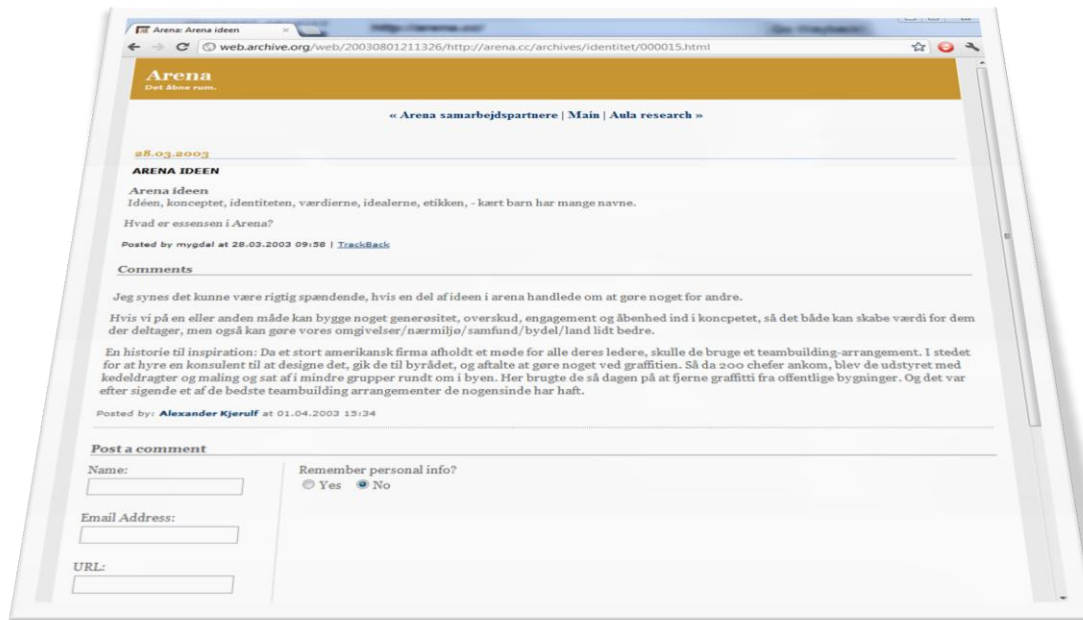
Arena: Arena ideen

web.archive.org/web/20030801211326/http://arena.cc/archives/identitet/000015.html

Arena
Det åbne rum.

« Arena samarbejdspartnere | Main | Aula research »

28.03.2003

ARENA IDEEN

Arena ideen
Idéen, konceptet, identiteten, værdierne, idealerne, etikken, - kært barn har mange navne.

Hvad er essensen i Arena?

Posted by mygdal at 28.03.2003 09:58 | TrackBack

Comments

Jeg synes det kunne være rigtig spændende, hvis en del af ideen i arena handlede om at gøre noget for andre.

Hvis vi på en eller anden måde kan bygge noget generøsitet, overskud, engagement og åbenhed ind i koncpetet, så det både kan skabe værdi for dem der deltager, men også kan gøre vores omgivelser/nærmiljø/samfund/bydel/land lidt bedre.

En historie til inspiration: Da et stort amerikansk firma afholdt et møde for alle deres ledere, skulle de bruge et teambuilding-arrangement. I stedet for at hyre en konsulent til at designe det, gik de til byrådet, og aftalte at gøre noget ved graffitien. Så da 200 chefer ankom, blev de udstyret med kedeldragter og maling og sat af i mindre grupper rundt om i byen. Her brugte de så dagen på at fjerne graffitti fra offentlige bygninger. Og det var efter sigende et af de bedste teambuilding arrangementer de nogensinde har haft.

Posted by: Alexander Kjerulf at 01.04.2003 15:34

Post a comment

Name:

Email Address:

URL:

Remember personal info?
Yes No